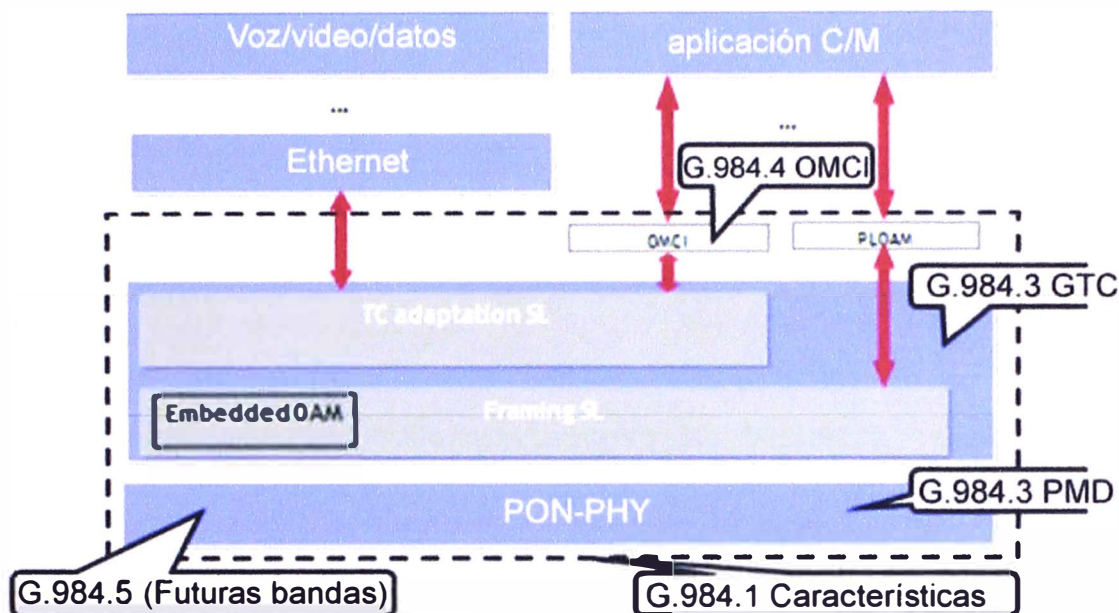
Voz/video/datos

aplicación C/M

...

...

Ethernet

G.984.4 OMCI

OMCI

PLOAM

G.984.3 GTC

TC adaptation SL

Embedded OAM

Framing SL

PON-PHY

G.984.3 PMD

G.984.5 (Futuras bandas)

G.984.1 Características